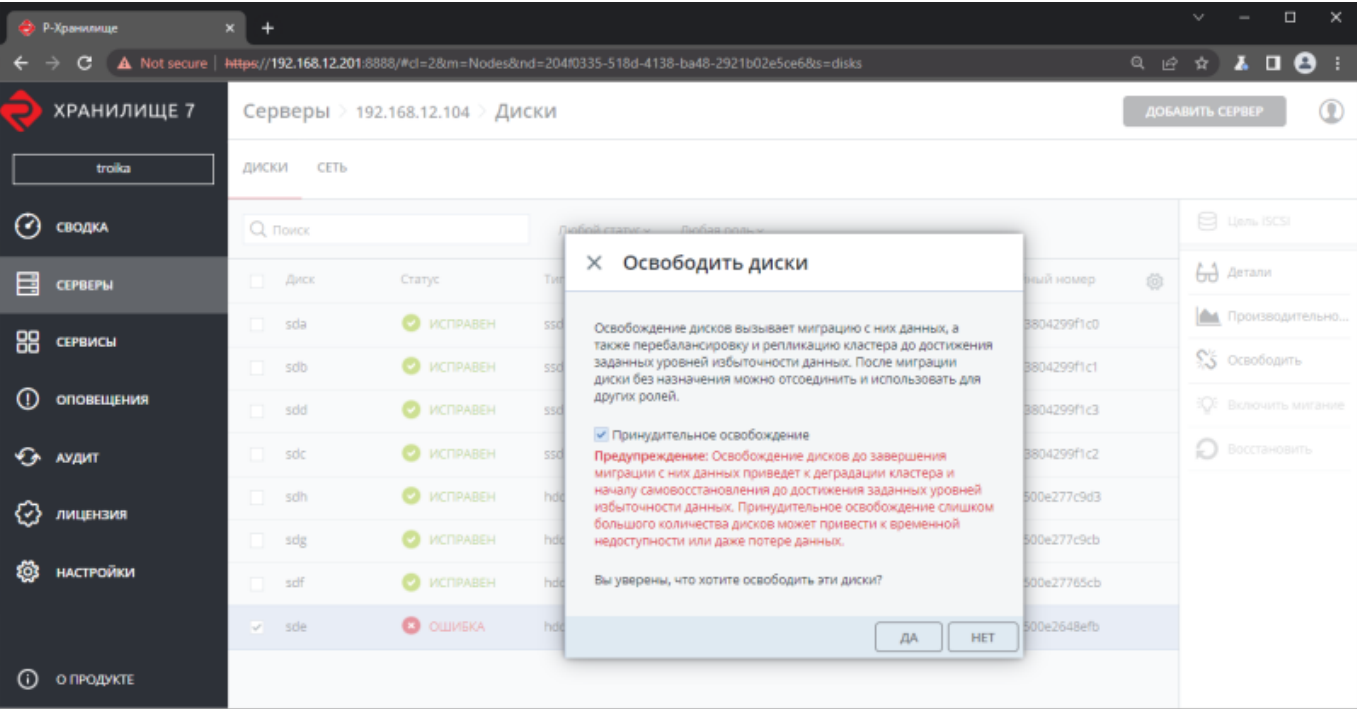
Р-Хранилище ×
+
Not secure | https://192.168.12.201:8888/#cl=2&m=Nodes&nd=204f0335-518d-4138-ba48-2921b02e5ce6&s=disks

ХРАНИЛИЩЕ 7
troika
СВОДКА
СЕРВЕРЫ
СЕРВИСЫ
ОПОВЕЩЕНИЯ
АУДИТ
ЛИЦЕНЗИЯ
НАСТРОЙКИ
О ПРОДУКТЕ

Серверы > 192.168.12.104 > Диски
ДОБАВИТЬ СЕРВЕР

ДИСКИ СЕТЬ

Поиск
Любой статус
Любая роль

| | Диск | Статус | Тип | ...ный номер |
|---|---|---|---|---|
| | sda | ИСПРАВЕН | ssd | ...3804299f1c0 |
| | sdb | ИСПРАВЕН | ssd | ...3804299f1c1 |
| | sdd | ИСПРАВЕН | ssd | ...3804299f1c3 |
| | sdc | ИСПРАВЕН | ssd | ...3804299f1c2 |
| | sdh | ИСПРАВЕН | hdd | ...500e277c9d3 |
| | sdg | ИСПРАВЕН | hdd | ...500e277c9cb |
| | sdf | ИСПРАВЕН | hdd | ...500e27765cb |
| ✓ | sde | ОШИБКА | hdd | ...500e2648efb |

Цель iSCSI
Детали
Производительно...
Освободить
Включить мигание
Восстановить

× Освободить диски

Освобождение дисков вызывает миграцию с них данных, а также перебалансировку и репликацию кластера до достижения заданных уровней избыточности данных. После миграции диски без назначения можно отсоединить и использовать для других ролей.

Принудительное освобождение
Предупреждение: Освобождение дисков до завершения миграции с них данных приведет к деградации кластера и началу самовосстановления до достижения заданных уровней избыточности данных. Принудительное освобождение слишком большого количества дисков может привести к временной недоступности или даже потере данных.

Вы уверены, что хотите освободить эти диски?

ДА
НЕТ